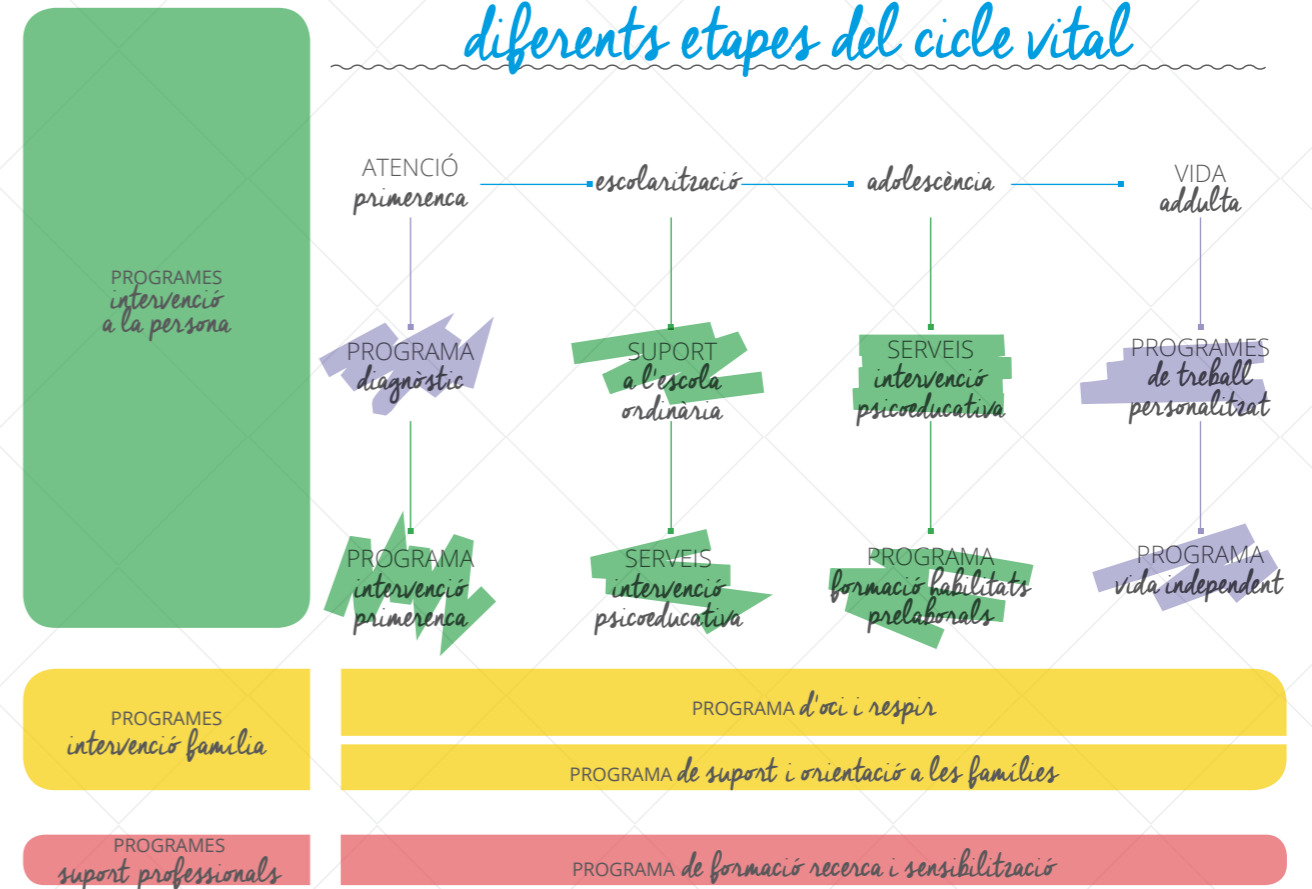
diferents etapes del cicle vital

PROGRAMES intervenció a la persona

ATENCIÓ primerenca

escolarització

adolescència

VIDA addulta

PROGRAMA diagnòstic

SUPORT a l'escola ordinària

SERVEIS intervenció psicoeducativa

PROGRAMES de treball personalitzat

PROGRAMA intervenció primerenca

SERVEIS intervenció psicoeducativa

PROGRAMA formació habilitats prelaborals

PROGRAMA vida independent

PROGRAMES intervenció família

PROGRAMA d'oci i respir

PROGRAMA de suport i orientació a les famílies

PROGRAMES suport professionals

PROGRAMA de formació recerca i sensibilització